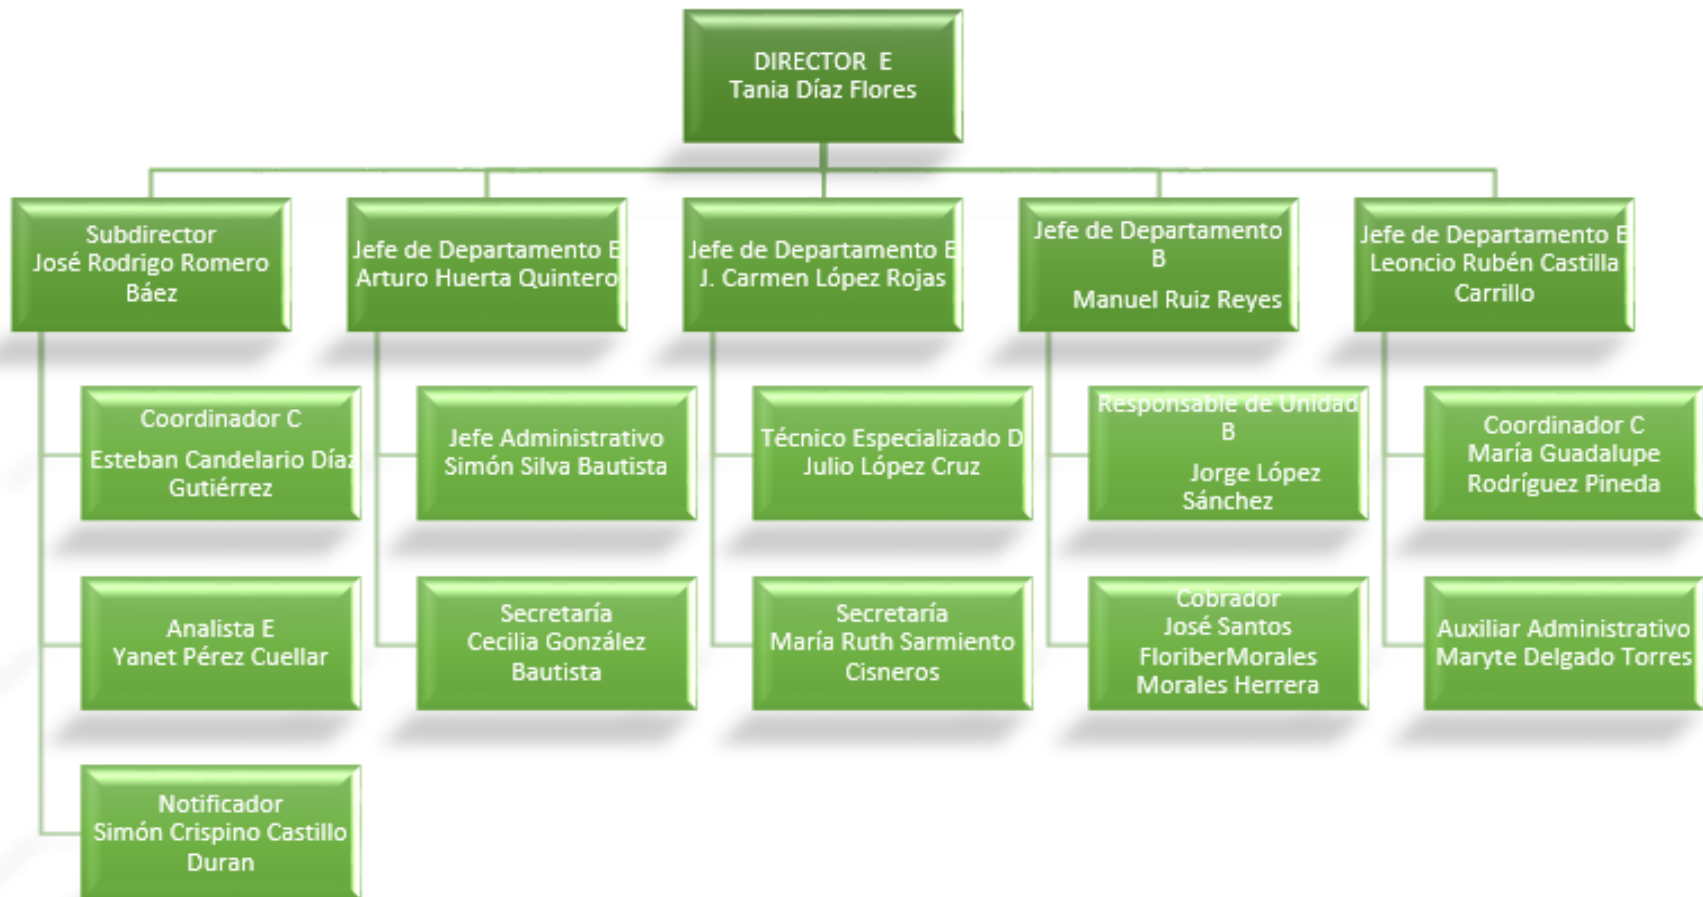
DIRECTOR E
Tania Díaz Flores

Subdirector
José Rodrigo Romero Báez

Coordinador C
Esteban Candelario Díaz Gutiérrez

Analista E
Yanet Pérez Cuellar

Notificador
Simón Crispino Castillo Duran

Jefe de Departamento E
Arturo Huerta Quintero

Jefe Administrativo
Simón Silva Bautista

Secretaría
Cecilia González Bautista

Jefe de Departamento E
J. Carmen López Rojas

Técnico Especializado D
Julio López Cruz

Secretaría
María Ruth Sarmiento Cisneros

Jefe de Departamento B

Manuel Ruiz Reyes

Responsable de Unidad B

Jorge López Sánchez

Cobrador
José Santos FloriberMorales Morales Herrera

Jefe de Departamento E
Leoncio Rubén Castilla Carrillo

Coordinador C
María Guadalupe Rodríguez Pineda

Auxiliar Administrativo
Maryte Delgado Torres